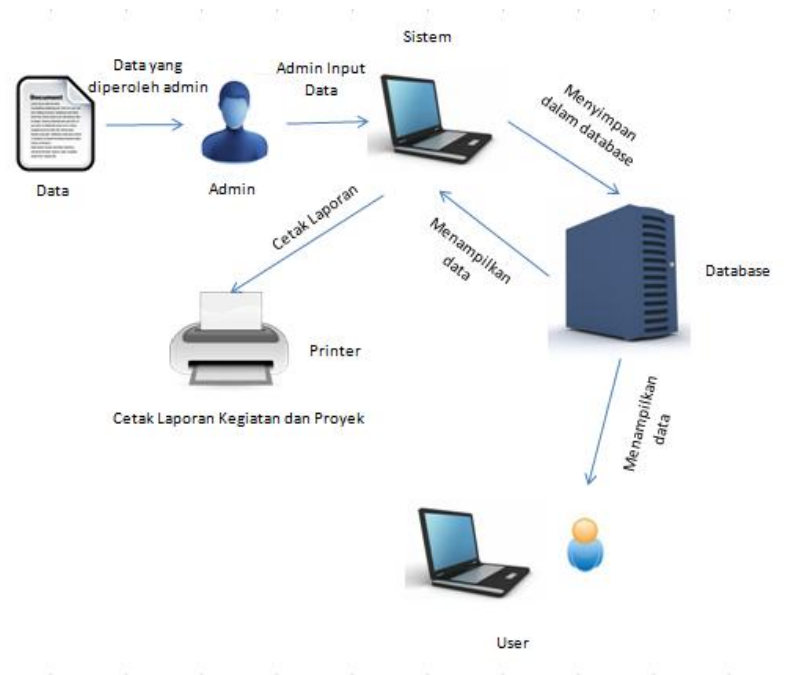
Sistem

Data yang diperoleh admin

Admin Input Data

Document

Data

Admin

Menyimpan dalam database

Cetak Laporan

Menampilkan data

Database

Printer

Cetak Laporan Kegiatan dan Proyek

Menampilkan data

User